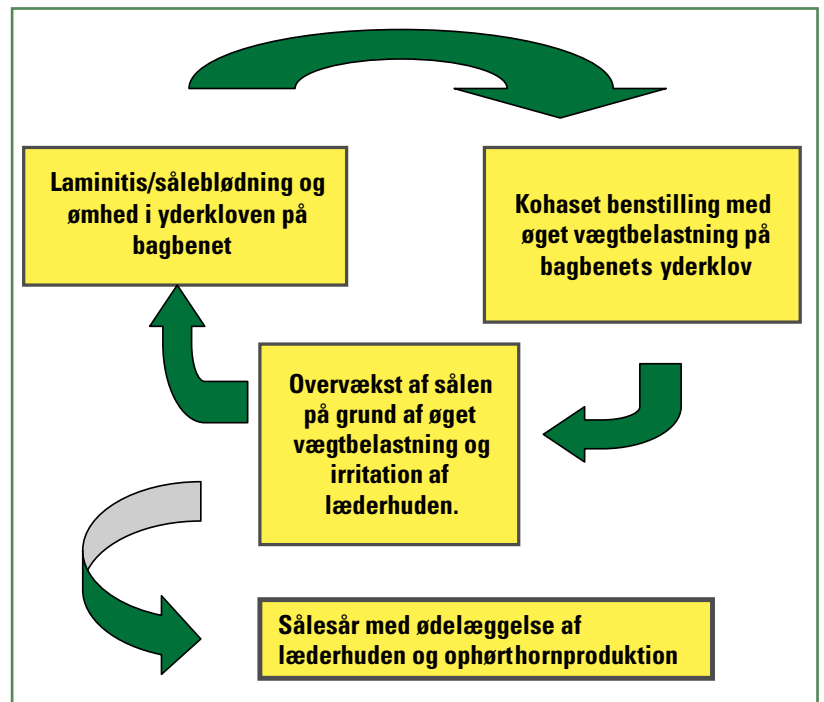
Laminitis/såleblødning og ømhed i yderkloven på bagbenet

Kohaset benstilling med øget vægtbelastning på bagbenets yderklov

Overvækst af sålen på grund af øget vægtbelastning og irritation af læderhuden.

Sålesår med ødelæggelse af læderhuden og ophørthornproduktion